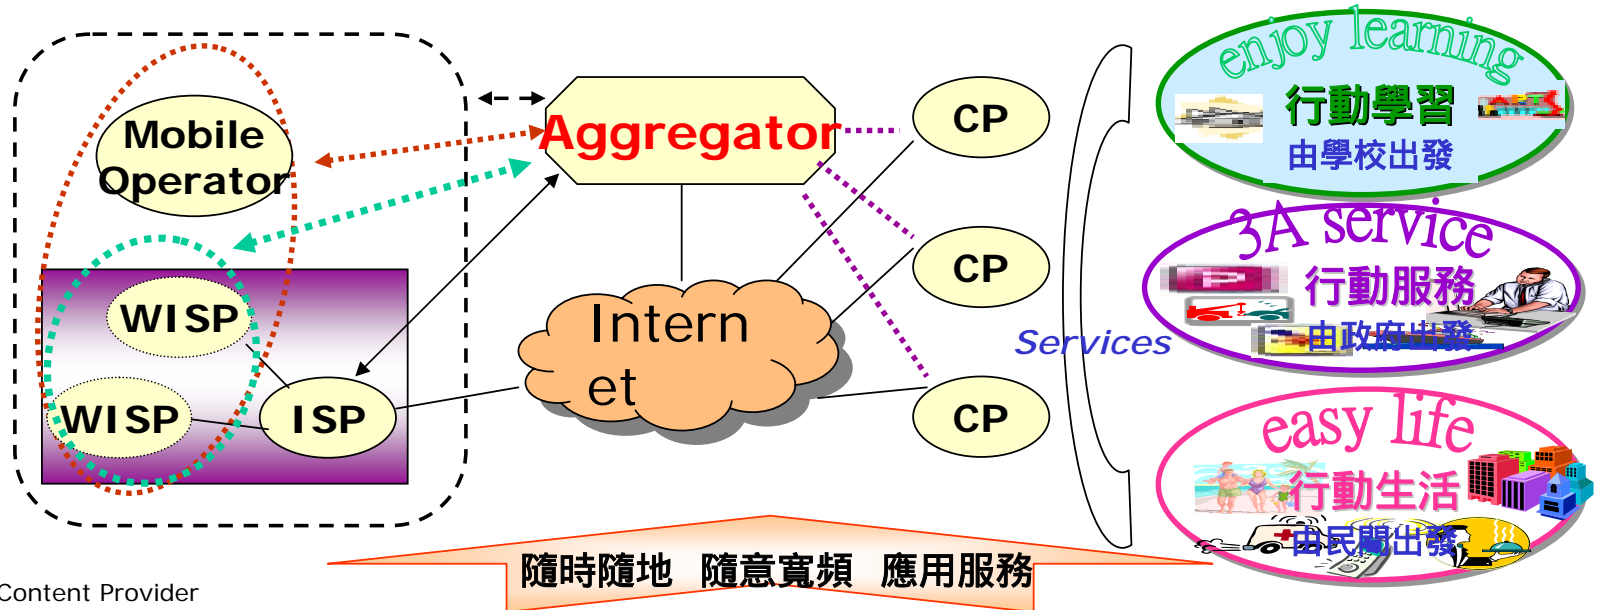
Mobile Operator

WISP

WISP

ISP

Aggregator

Intern et

CP

CP

CP

Services

enjoy learning
行動學習
由學校出發

3A service
行動服務
由政府出發

easy life
行動生活
由民間出發

隨時隨地 隨意寬頻 應用服務

Content Provider